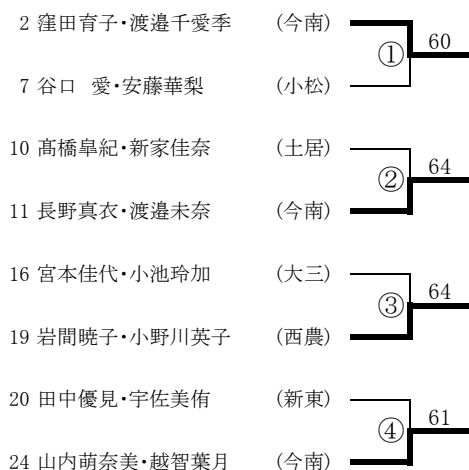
2 窪田育子・渡邉千愛季 (今南)

7 谷口 愛・安藤華梨 (小松)

① 60

10 髙橋皐紀・新家佳奈 (土居)

11 長野真衣・渡邉未奈 (今南)

② 64

16 宮本佳代・小池玲加 (大三)

19 岩間暁子・小野川英子 (西農)

③ 64

20 田中優見・宇佐美侑 (新東)

24 山内萌奈美・越智葉月 (今南)

④ 61